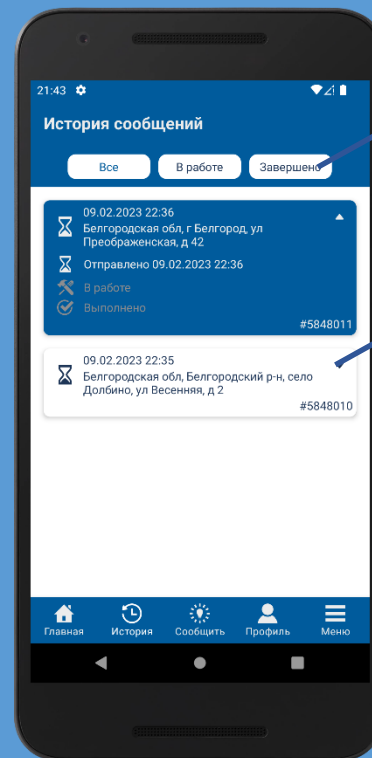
21:43

История сообщений

Все

В работе

Завершено

09.02.2023 22:36
Белгородская обл, г Белгород, ул Преображенская, д 42

Отправлено 09.02.2023 22:36

В работе

Выполнено

#5848011

09.02.2023 22:35
Белгородская обл, Белгородский р-н, село Долбино, ул Весенняя, д 2

#5848010

Главная

История

Сообщить

Профиль

Меню